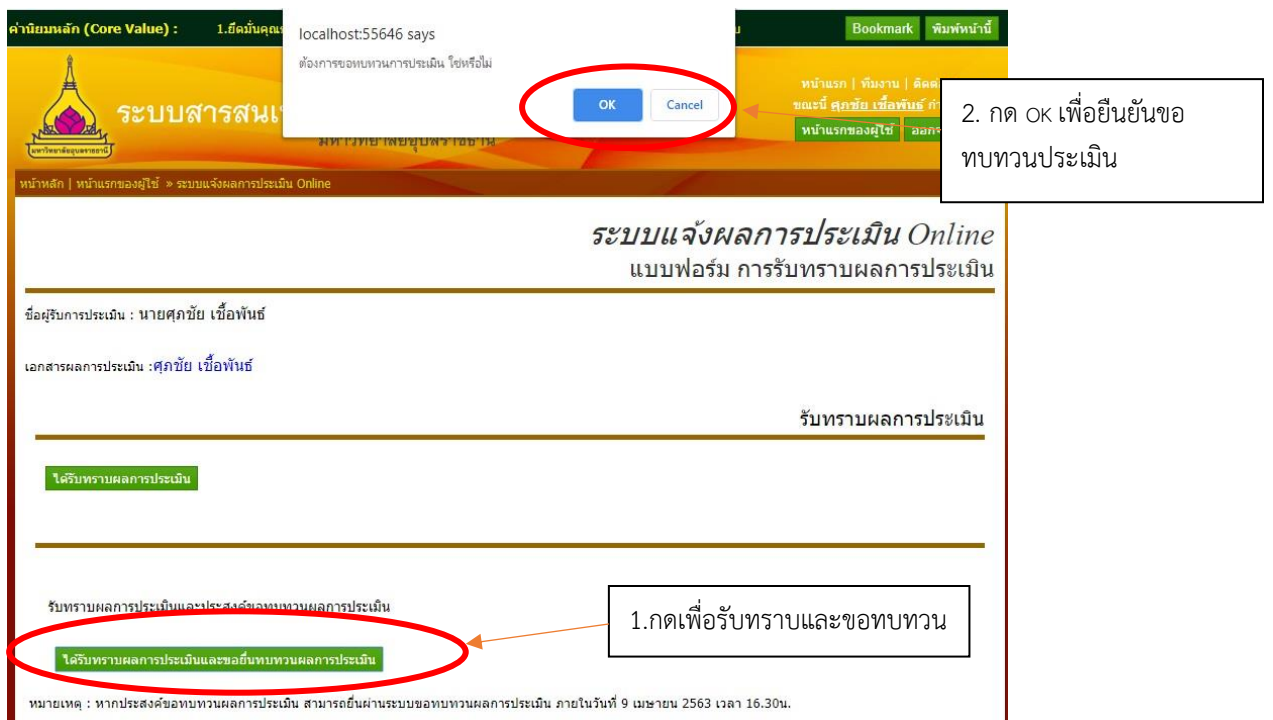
ค่านิยมหลัก (Core Value) : 1.ยึดมั่นคุณ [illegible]

Bookmark พิมพ์หน้านี้

localhost:55646 says

ต้องการขอทบทวนการประเมิน ใช่หรือไม่

OK Cancel

ระบบสารสน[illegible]

มหาวิทยาลัยอุบลราชธานี

หน้าแรก | ทีมงาน | ติดต่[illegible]

ขณะนี้ ศุภชัย เชื้อพันธ์ กำ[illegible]

หน้าแรกของผู้ใช้ ออกจ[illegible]

2. กด OK เพื่อยืนยันขอทบทวนประเมิน

หน้าหลัก | หน้าแรกของผู้ใช้ » ระบบแจ้งผลการประเมิน Online

ระบบแจ้งผลการประเมิน Online

แบบฟอร์ม การรับทราบผลการประเมิน

ชื่อผู้รับการประเมิน : นายศุภชัย เชื้อพันธ์

เอกสารผลการประเมิน :ศุภชัย เชื้อพันธ์

รับทราบผลการประเมิน

ได้รับทราบผลการประเมิน

รับทราบผลการประเมินและประสงค์ขอทบทวนผลการประเมิน

1.กดเพื่อรับทราบและขอทบทวน

ได้รับทราบผลการประเมินและขอยื่นทบทวนผลการประเมิน

หมายเหตุ : หากประสงค์ขอทบทวนผลการประเมิน สามารถยื่นผ่านระบบขอทบทวนผลการประเมิน ภายในวันที่ 9 เมษายน 2563 เวลา 16.30น.